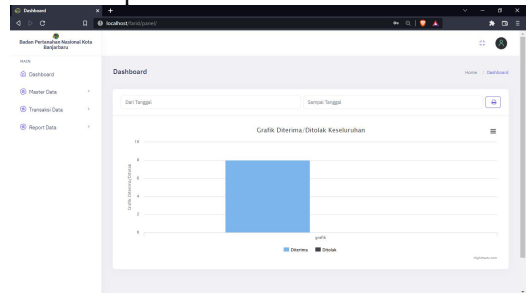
Dashboard
localhost/tanii/panel/

Badan Pertanahan Nasional Kota Banjarbaru

MAIN
Dashboard
Master Data
Transaksi Data
Report Data

Dashboard
Home / Dashboard

Dari Tanggal
Sampai Tanggal

Grafik Diterima/Ditolak Keseluruhan

10
8
6
4
2
0

Grafik Diterima/Ditolak

grafik

Diterima Ditolak

Highcharts.com